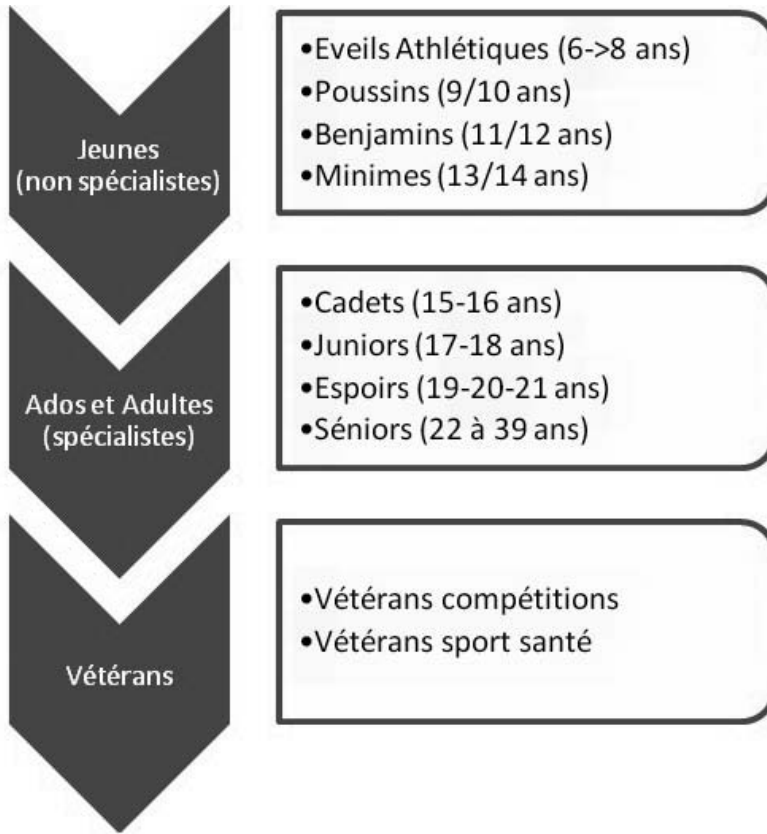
Jeunes
(non spécialistes)

•Eveils Athlétiques (6->8 ans)
•Poussins (9/10 ans)
•Benjamins (11/12 ans)
•Minimes (13/14 ans)

Ados et Adultes
(spécialistes)

•Cadets (15-16 ans)
•Juniors (17-18 ans)
•Espoirs (19-20-21 ans)
•Séniors (22 à 39 ans)

Vétérans

•Vétérans compétitions
•Vétérans sport santé